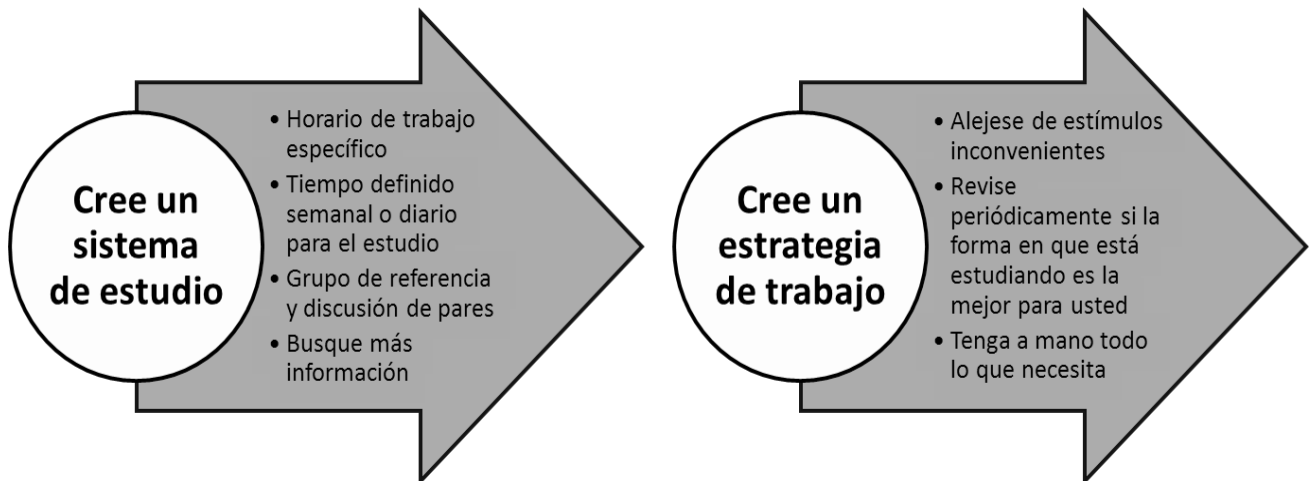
Cree un sistema de estudio

• Horario de trabajo específico
• Tiempo definido semanal o diario para el estudio
• Grupo de referencia y discusión de pares
• Busque más información

Cree un estrategia de trabajo

• Alejese de estímulos inconvenientes
• Revise periódicamente si la forma en que está estudiando es la mejor para usted
• Tenga a mano todo lo que necesita